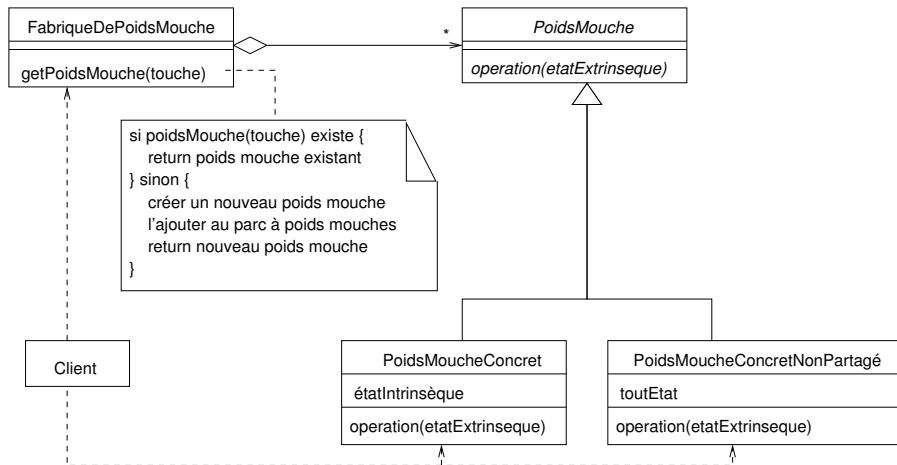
FabriqueDePoidsMouche

getPoidsMouche(touche)

*

PoidsMouche

operation(etatExtrinseque)

si poidsMouche(touche) existe {
return poids mouche existant
} sinon {
créer un nouveau poids mouche
l'ajouter au parc à poids mouches
return nouveau poids mouche
}

Client

PoidsMoucheConcret

étatIntrinsèque

operation(etatExtrinseque)

PoidsMoucheConcretNonPartagé

toutEtat

operation(etatExtrinseque)